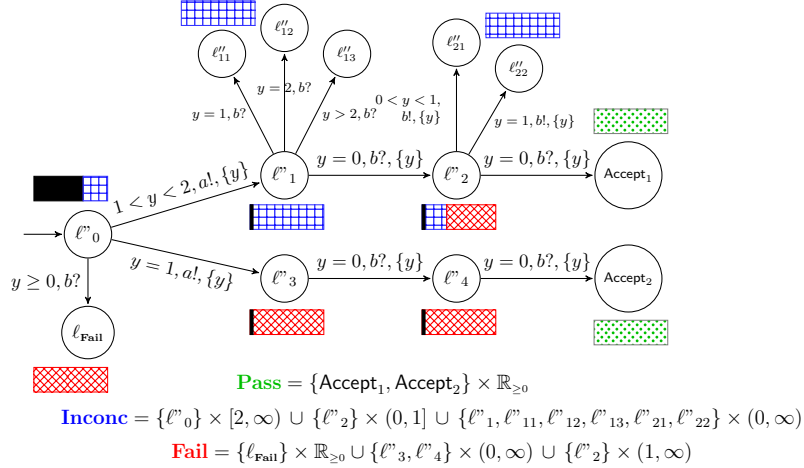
$\ell''_{12}$

$\ell''_{11}$

$\ell''_{13}$

$\ell''_{21}$

$\ell''_{22}$

$y = 2, b?$

$y = 1, b?$

$y > 2, b?$

$0 < y < 1,$ $b!, \{y\}$

$y = 1, b!, \{y\}$

$1 < y < 2, a!, \{y\}$

$\ell"_1$

$y = 0, b?, \{y\}$

$\ell"_2$

$y = 0, b?, \{y\}$

$\mathsf{Accept}_1$

$\ell"_0$

$y \geq 0, b?$

$y = 1, a!, \{y\}$

$\ell"_3$

$y = 0, b?, \{y\}$

$\ell"_4$

$y = 0, b?, \{y\}$

$\mathsf{Accept}_2$

$\ell_{\mathbf{Fail}}$

$\mathbf{Pass} = \{\mathsf{Accept}_1, \mathsf{Accept}_2\} \times \mathbb{R}_{\geq 0}$

$\mathbf{Inconc} = \{\ell"_0\} \times [2, \infty) \cup \{\ell"_2\} \times (0, 1] \cup \{\ell"_1, \ell"_{11}, \ell"_{12}, \ell"_{13}, \ell"_{21}, \ell"_{22}\} \times (0, \infty)$

$\mathbf{Fail} = \{\ell_{\mathbf{Fail}}\} \times \mathbb{R}_{\geq 0} \cup \{\ell"_3, \ell"_4\} \times (0, \infty) \cup \{\ell"_2\} \times (1, \infty)$